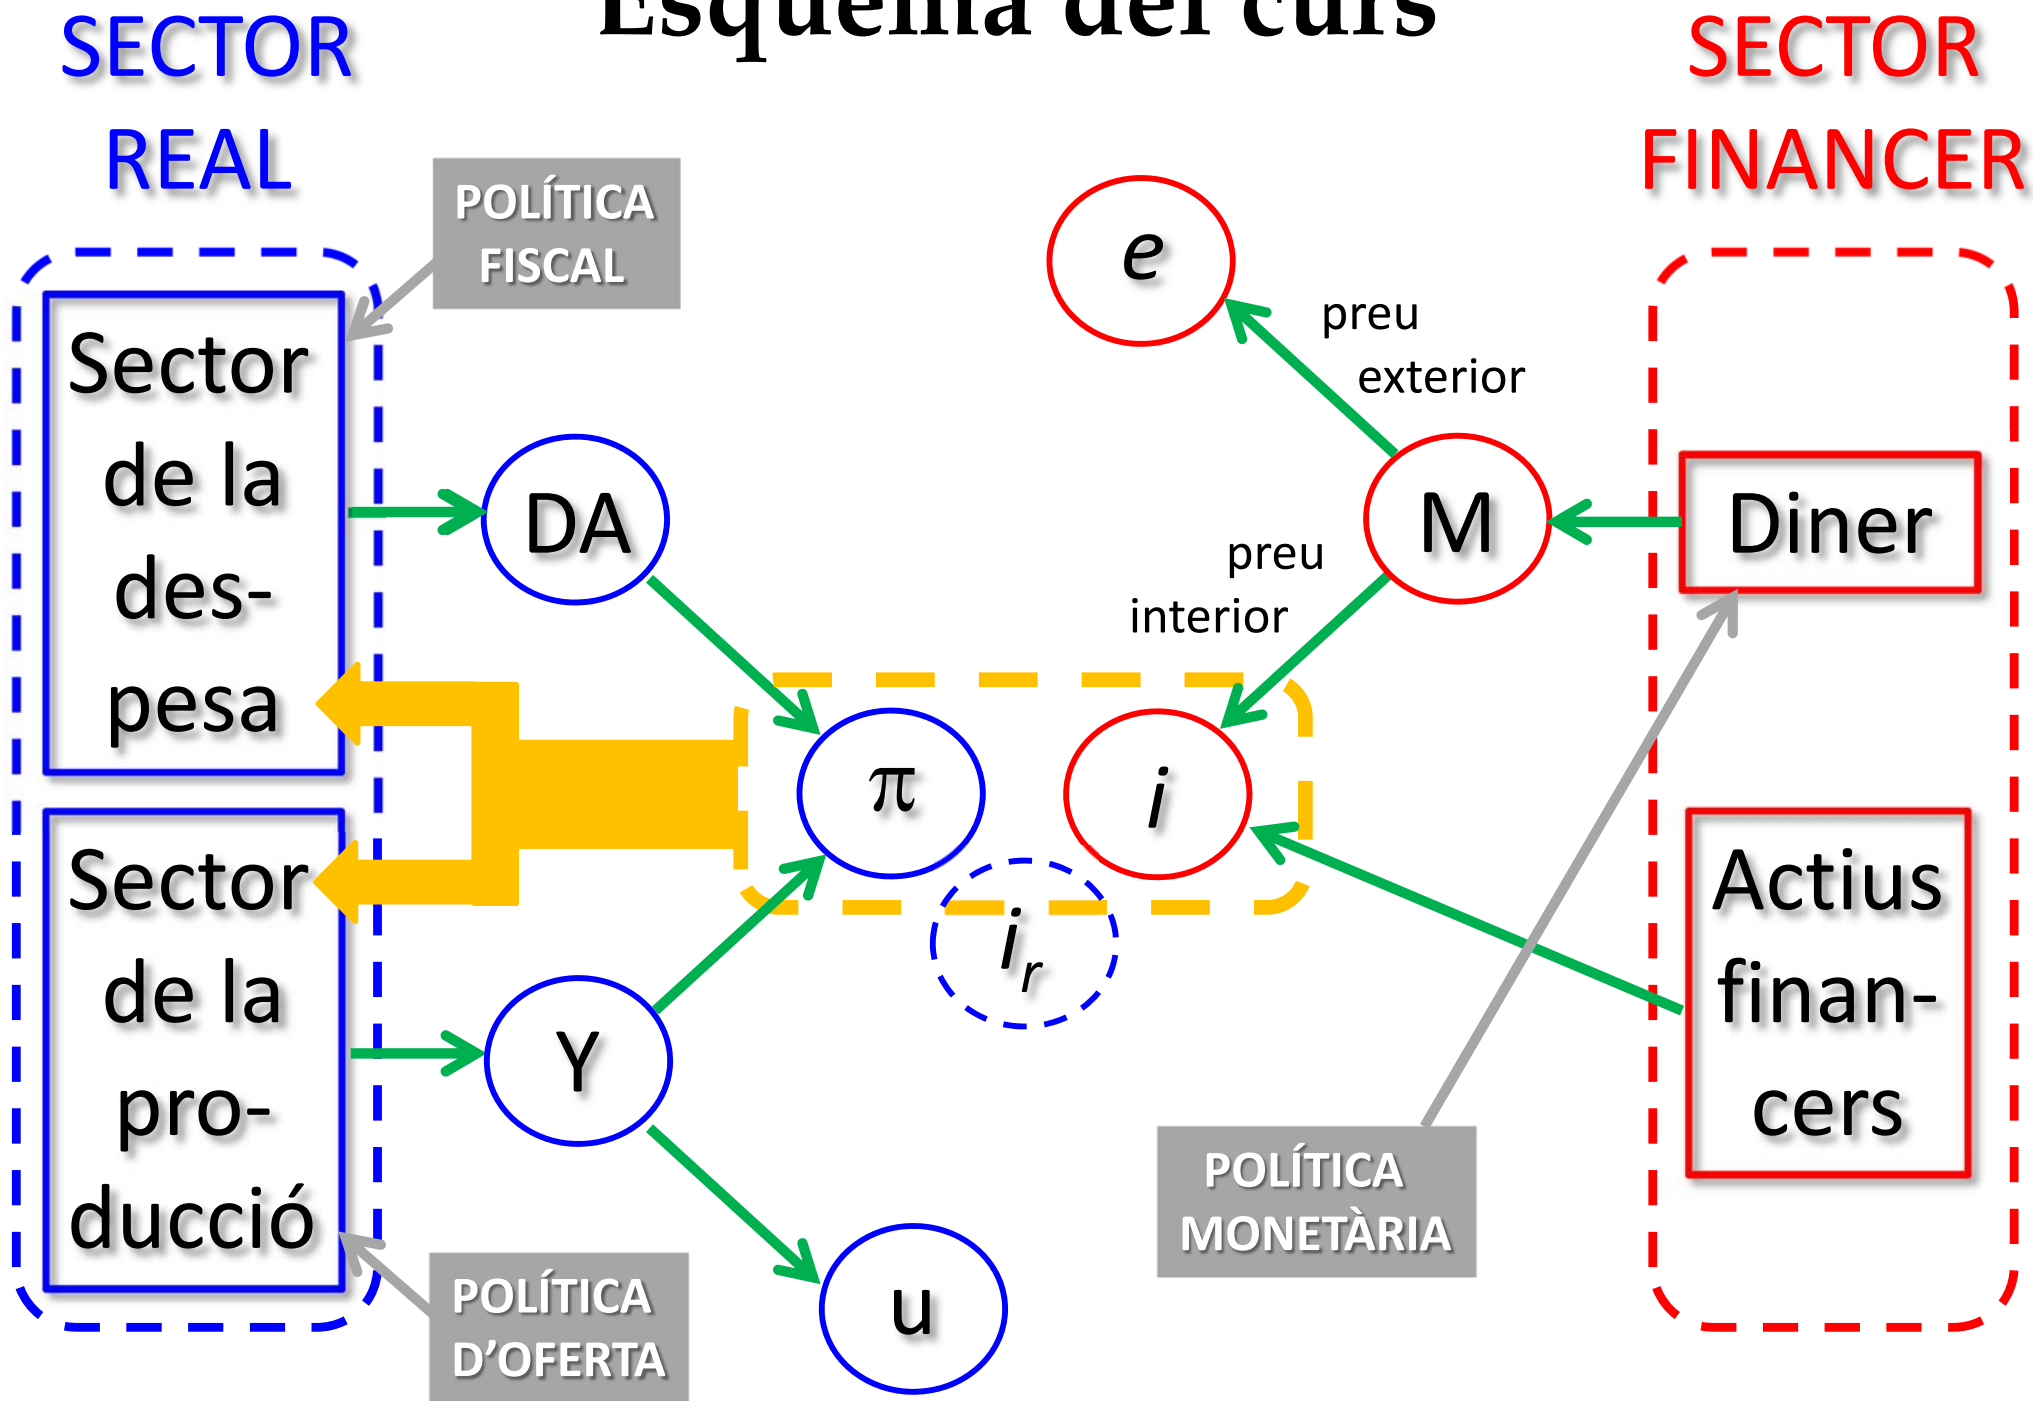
Esquema del curs

SECTOR REAL

SECTOR FINANCER

POLÍTICA FISCAL

Sector de la despesa

Sector de la producció

POLÍTICA D'OFERTA

DA

Y

u

$\pi$

$i$

$i_r$

e

preu exterior

M

preu interior

Diner

Actius financers

POLÍTICA MONETÀRIA